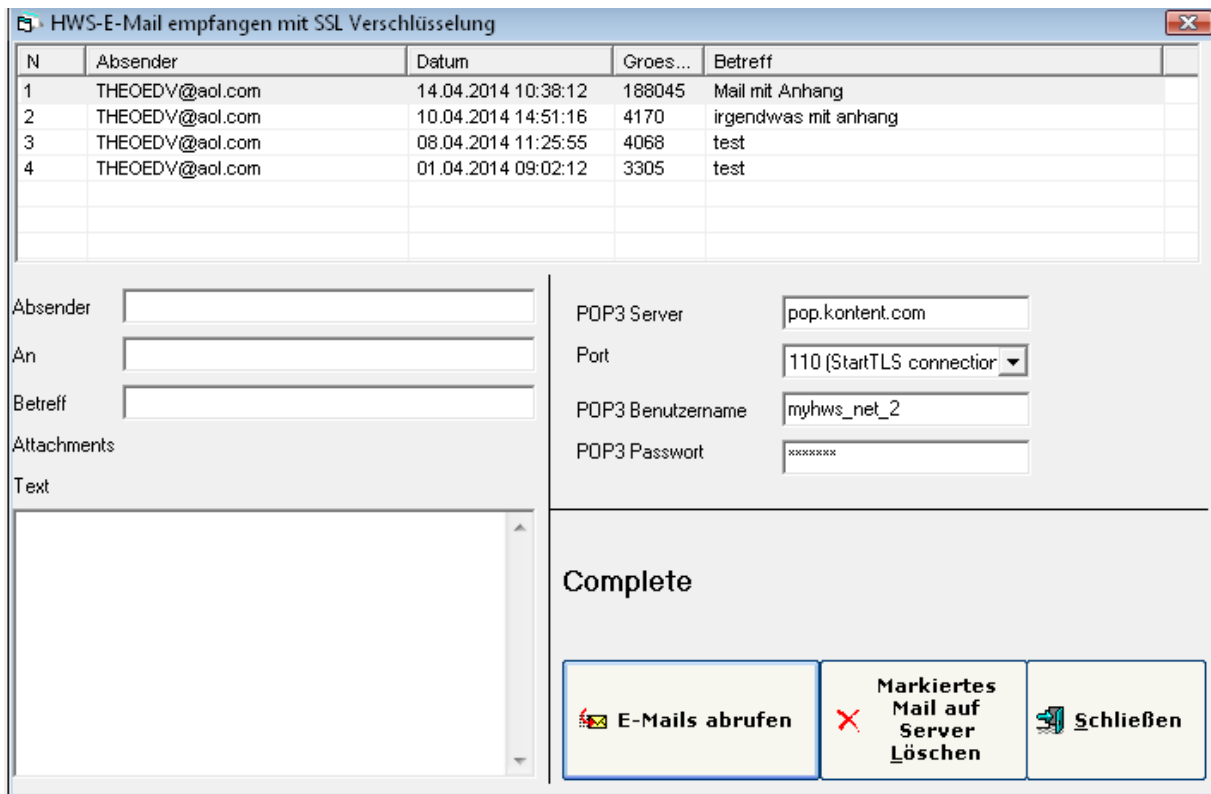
HWS-E-Mail empfangen mit SSL Verschlüsselung

| N | Absender | Datum | Groes... | Betreff |
|---|---|---|---|---|
| 1 | THEOEDV@aol.com | 14.04.2014 10:38:12 | 188045 | Mail mit Anhang |
| 2 | THEOEDV@aol.com | 10.04.2014 14:51:16 | 4170 | irgendwas mit anhang |
| 3 | THEOEDV@aol.com | 08.04.2014 11:25:55 | 4068 | test |
| 4 | THEOEDV@aol.com | 01.04.2014 09:02:12 | 3305 | test |

Absender
An
Betreff
Attachments
Text

POP3 Server pop.kontent.com
Port 110 (StartTLS connectior
POP3 Benutzername myhws_net_2
POP3 Passwort *******

Complete

E-Mails abrufen
Markiertes Mail auf Server Löschen
Schließen